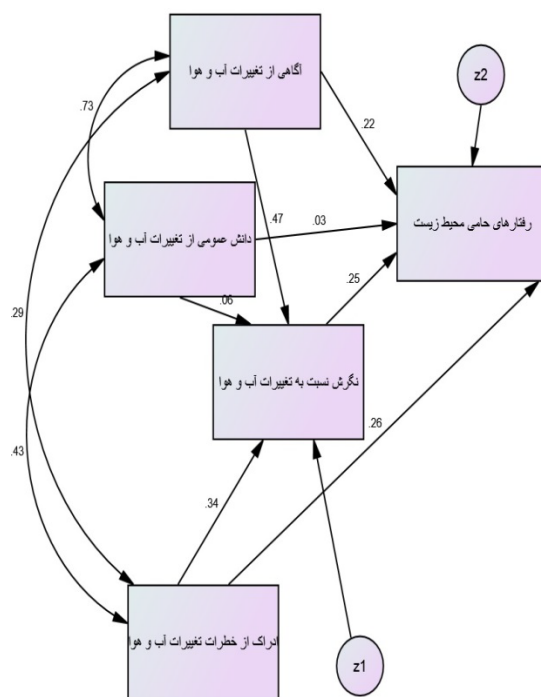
آگاهی از تغییرات آب و هوا

z2

.73

.22

.47

.03

دانش عمومی از تغییرات آب و هوا

رفتارهای حامی محیط زیست

.29

.06

.25

نگرش نسبت به تغییرات آب و هوا

.26

.43

.34

ادراک از خطرات تغییرات آب و هوا

z1